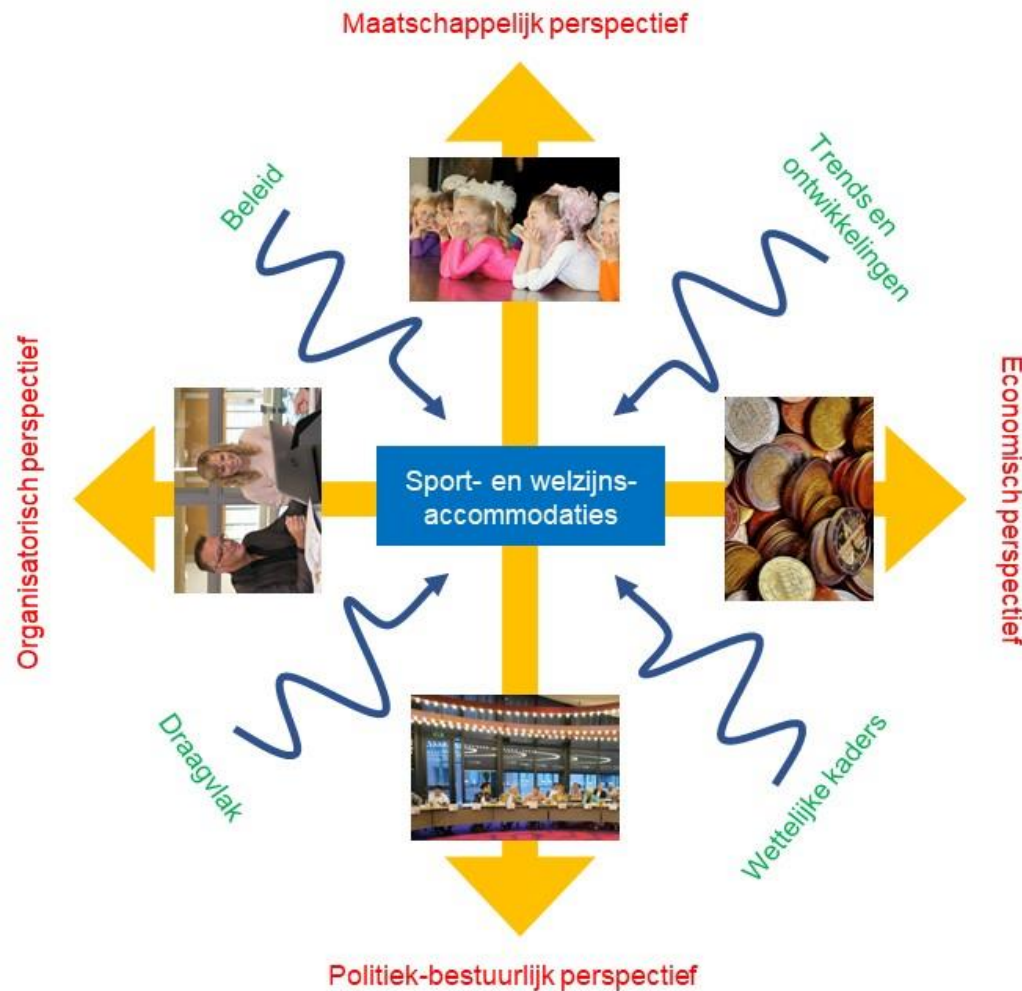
Maatschappelijk perspectief

Beleid

Trends en ontwikkelingen

Organisatorisch perspectief

Sport- en welzijns-accommodaties

Economisch perspectief

Draagvlak

Wettelijke kaders

Politiek-bestuurlijk perspectief